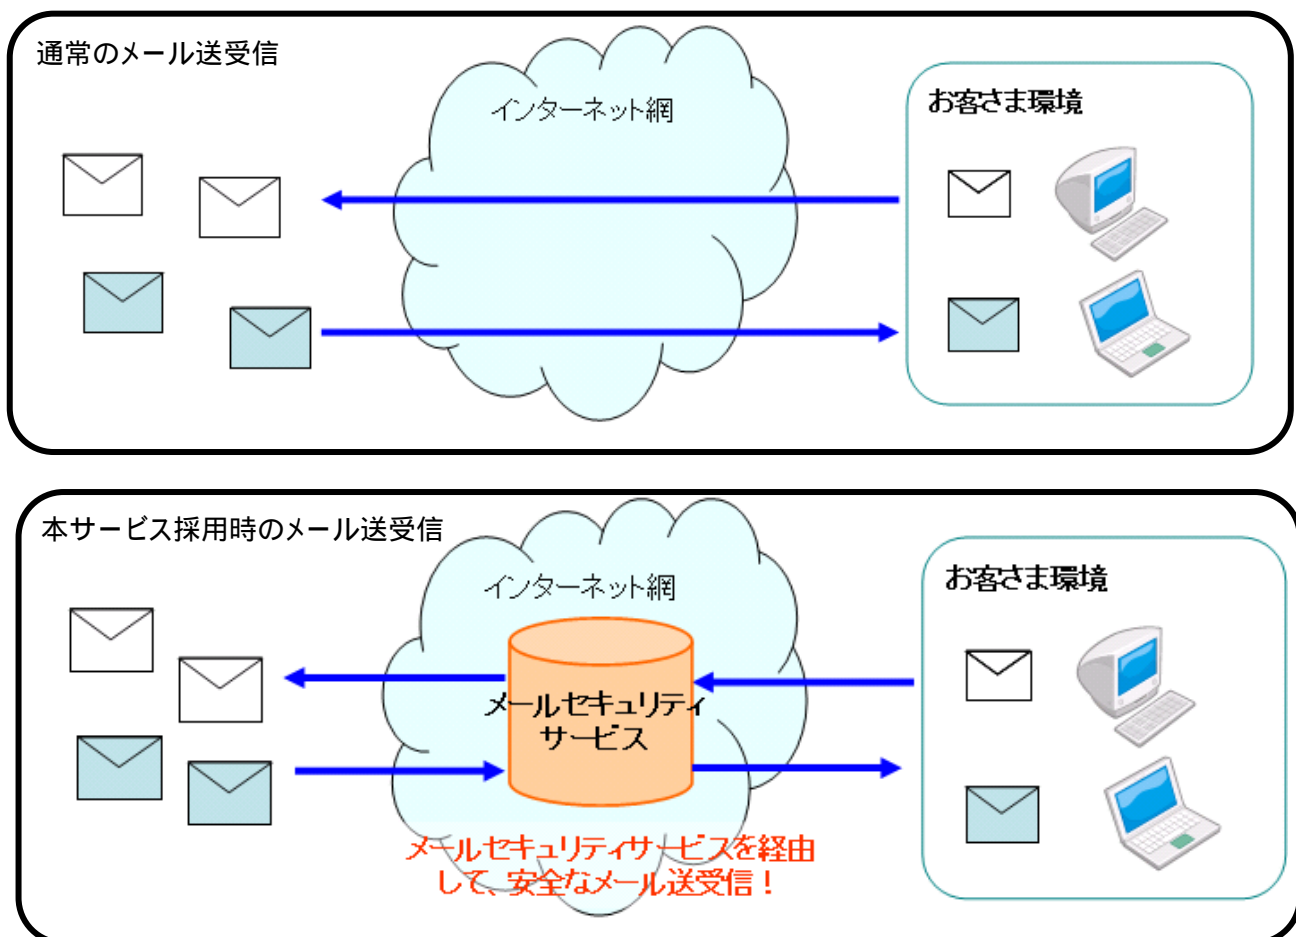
通常のメール送受信

インターネット網

お客さま環境

本サービス採用時のメール送受信

インターネット網

メールセキュリティサービス

お客さま環境

メールセキュリティサービスを経由して、安全なメール送受信！